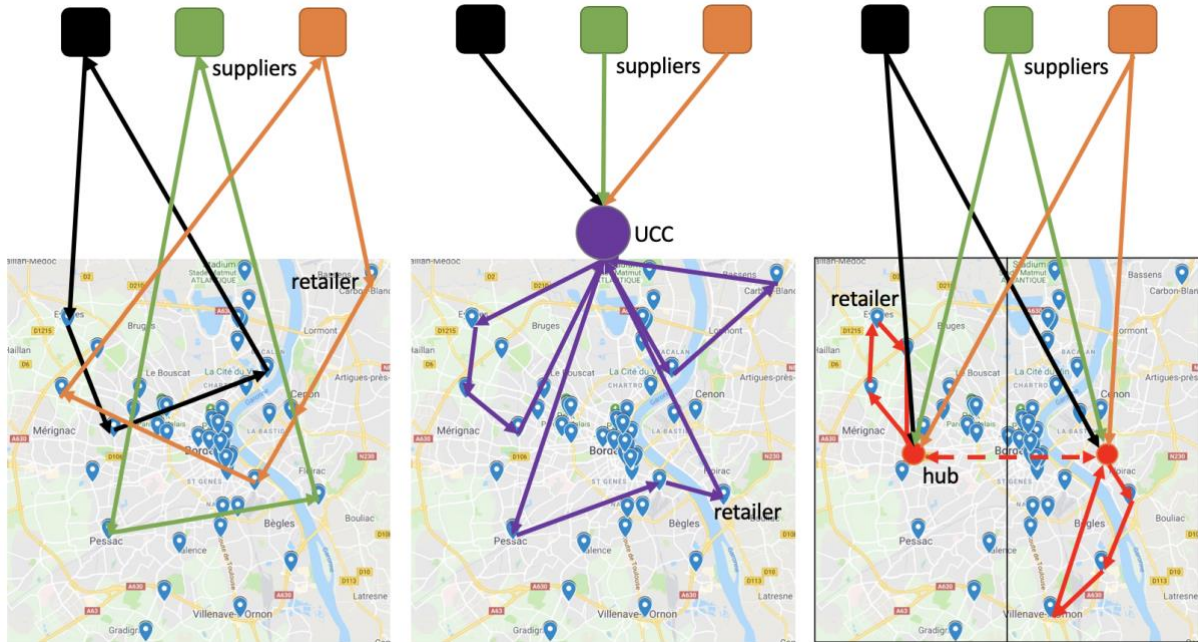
suppliers

retailer

Saint-Médard-en-Jalles
Stadium Matmut ATLANTIQUE
Carbon-Blanc
Eysines
Bruges
Lormont
Le Haillan
Le Bouscat
La Cité du Vin
Artigues-près-Bordeaux
Mérignac
Cenon
Bordeaux
La Bastide
Floirac
Saint-Genès
Bègles
Bouliac
Pessac
Talence
Villenave-d'Ornon
Gradignan

suppliers

UCC

Bassens
Carbon-Blanc
Eysines
Bruges
Lormont
Bacalan
Le Bouscat
La Cité du Vin
Chartrons
Cenon
Mérignac
La Bastide
Bordeaux
Floirac
Saint-Genès
Bègles
retailer
Pessac
Talence
Villenave-d'Ornon
Gradignan

suppliers

retailer

Bassens
Carbon-Blanc
Eysines
Lormont
Bacalan
Le Bouscat
La Cité du Vin
Artigues-près-Bordeaux
Mérignac
Cenon
hub
Bordeaux
Floirac
Bègles
Bouliac
Pessac
Talence
Villenave-d'Ornon
Latresne
Gradignan